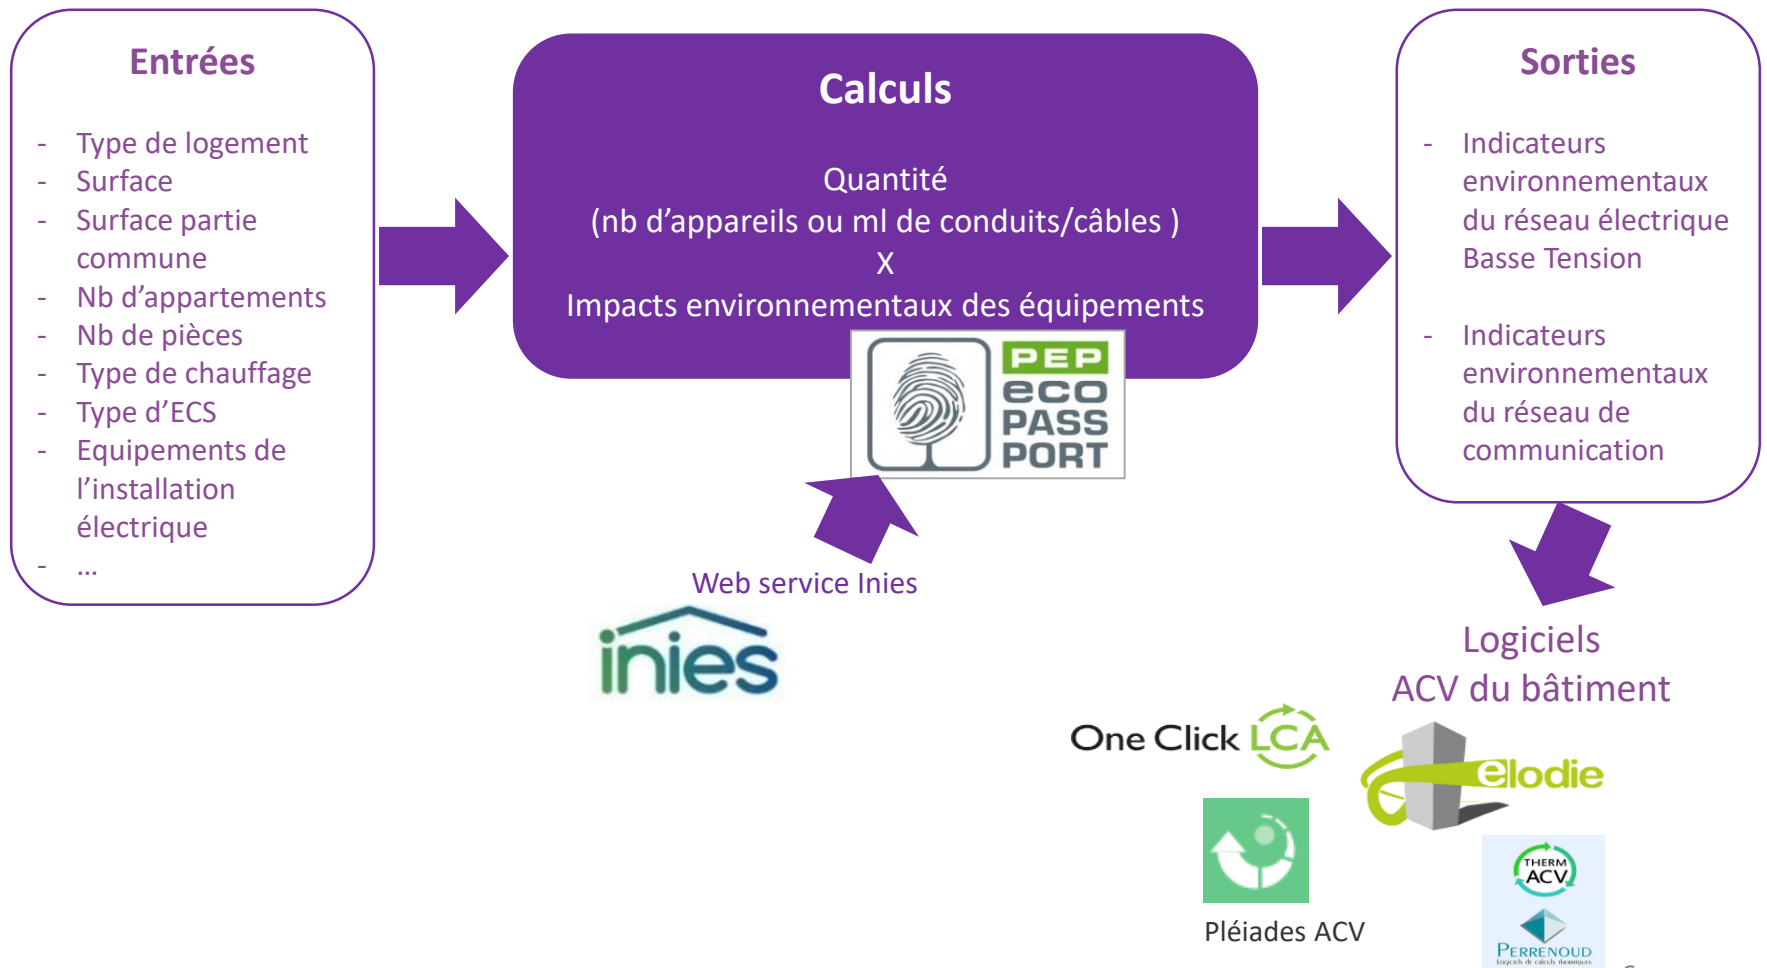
Entrées

- Type de logement
- Surface
- Surface partie commune
- Nb d'appartements
- Nb de pièces
- Type de chauffage
- Type d'ECS
- Equipements de l'installation électrique
- …

Calculs

Quantité
(nb d'appareils ou ml de conduits/câbles )
X
Impacts environnementaux des équipements

PEP eco PASS PORT

Web service Inies

inies

Sorties

- Indicateurs environnementaux du réseau électrique Basse Tension

- Indicateurs environnementaux du réseau de communication

Logiciels
ACV du bâtiment

One Click LCA

elodie

Pléiades ACV

THERM ACV

PERRENOUD
Logiciels de calculs thermiques